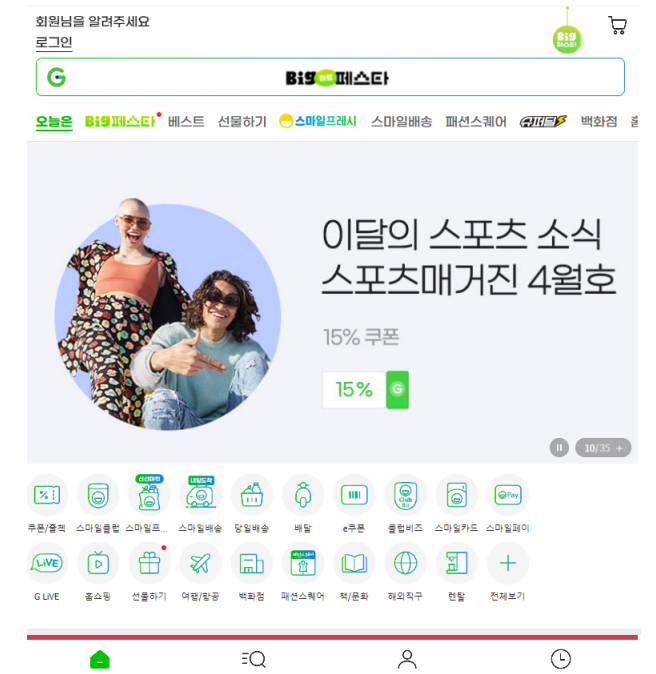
회원님을 알려주세요
로그인

Big 페스타

G

Big 페스타

오늘은 Big페스타 베스트 선물하기 스마일프레시 스마일배송 패션스퀘어 슈퍼딜 백화점

이달의 스포츠 소식
스포츠매거진 4월호

15% 쿠폰

15% G

10/35 +

쿠폰/혜택 스마일클럽 스마일프... 스마일배송 당일배송 배달 e쿠폰 클럽비즈 스마일카드 스마일페이

G LIVE 홈쇼핑 선물하기 여행/항공 백화점 패션스퀘어 책/문화 해외직구 렌탈 전체보기